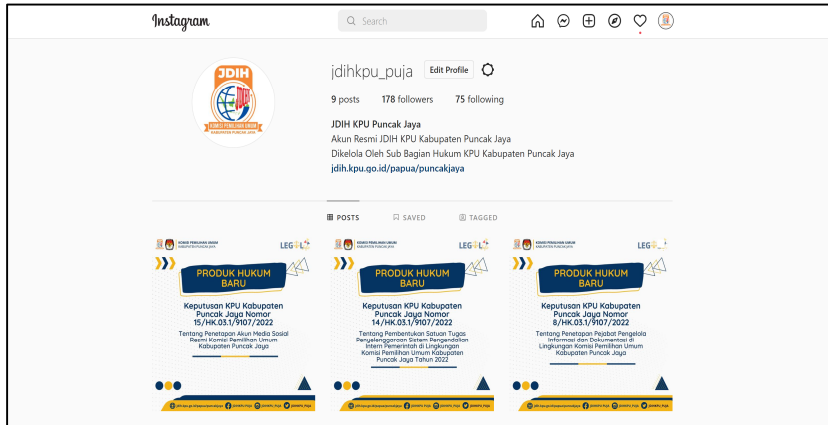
Instagram

Search

JDIH

KOMISI PEMILIHAN UMUM
KABUPATEN PUNCAK JAYA

jdihkpu_puja Edit Profile

9 posts 178 followers 75 following

JDIH KPU Puncak Jaya
Akun Resmi JDIH KPU Kabupaten Puncak Jaya
Dikelola Oleh Sub Bagian Hukum KPU Kabupaten Puncak Jaya
jdih.kpu.go.id/papua/puncakjaya

POSTS SAVED TAGGED

KOMISI PEMILIHAN UMUM KABUPATEN PUNCAK JAYA
LEGOL

PRODUK HUKUM BARU

Keputusan KPU Kabupaten Puncak Jaya Nomor 15/HK.03.1/9107/2022

Tentang Penetapan Akun Media Sosial Resmi Komisi Pemilihan Umum Kabupaten Puncak Jaya

KOMISI PEMILIHAN UMUM KABUPATEN PUNCAK JAYA
LEGOL

PRODUK HUKUM BARU

Keputusan KPU Kabupaten Puncak Jaya Nomor 14/HK.03.1/9107/2022

Tentang Pembentukan Satuan Tugas Penyelenggaraan Sistem Pengendalian Intern Pemerintah di Lingkungan Komisi Pemilihan Umum Kabupaten Puncak Jaya Tahun 2022

KOMISI PEMILIHAN UMUM KABUPATEN PUNCAK JAYA
LEGOL

PRODUK HUKUM BARU

Keputusan KPU Kabupaten Puncak Jaya Nomor 8/HK.03.1/9107/2022

Tentang Penetapan Pejabat Pengelola Informasi dan Dokumentasi di Lingkungan Komisi Pemilihan Umum Kabupaten Puncak Jaya